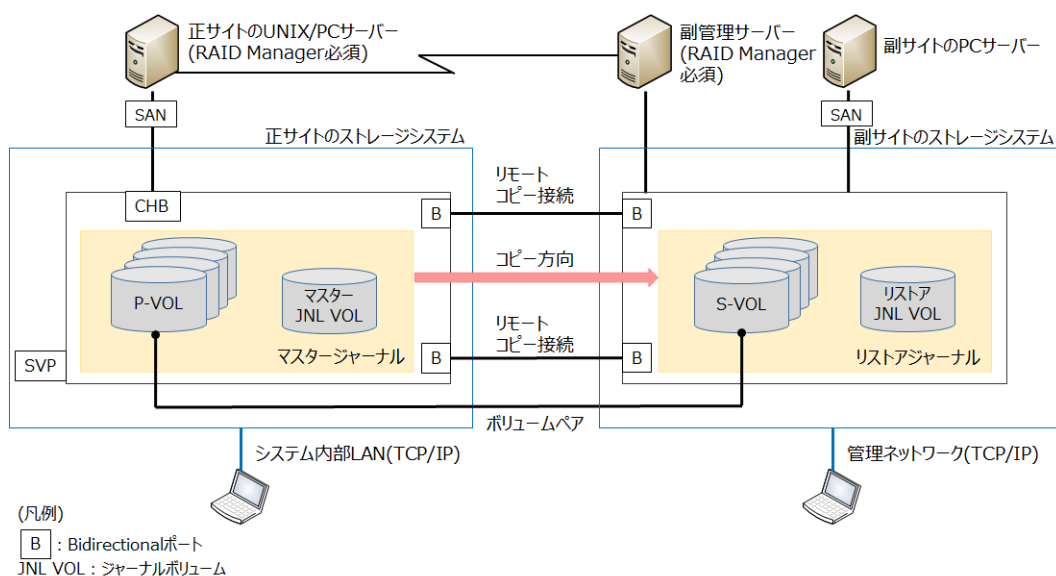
正サイトのUNIX/PCサーバー
(RAID Manager必須)

副管理サーバー
(RAID Manager
必須)

副サイトのPCサーバー

SAN

SAN

正サイトのストレージシステム

副サイトのストレージシステム

CHB

B

リモート
コピー接続

B

P-VOL

マスター
JNL VOL

コピー方向

S-VOL

リストア
JNL VOL

B

リモート
コピー接続

B

SVP

マスタージャーナル

リストアジャーナル

ボリュームペア

システム内部LAN(TCP/IP)

管理ネットワーク(TCP/IP)

(凡例)
B : Bidirectionalポート
JNL VOL : ジャーナルボリューム